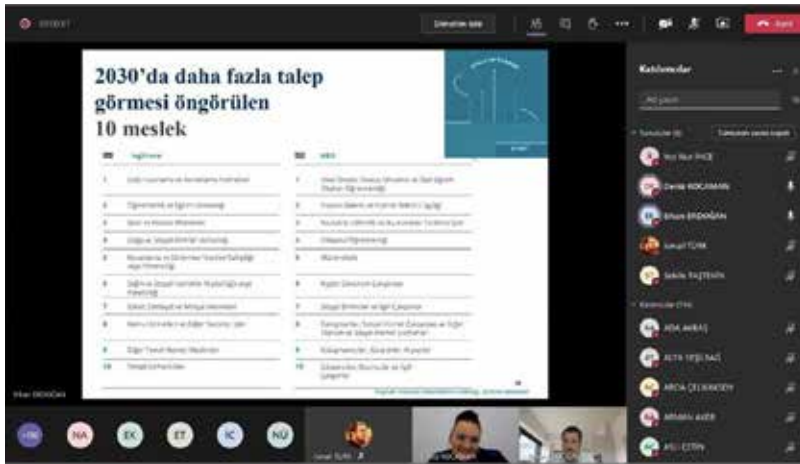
2030'da daha fazla talep görmesi öngörülen 10 meslek

Katılımcılar

Nur Nur İNCE
Derde KOCAMAN
Erkan ERDOĞAN
İsmail TÜRK
Şekile TAŞTEKİN

ADA AKBAŞ
ALYA YEŞİLBAĞ
ARDA ÇELİKKESEN
ARMAN AKER
ASLI ÇETİN

Erkan ERDOĞAN

+96
NA
EK
ET
İC
NÜ

İsmail TÜRK